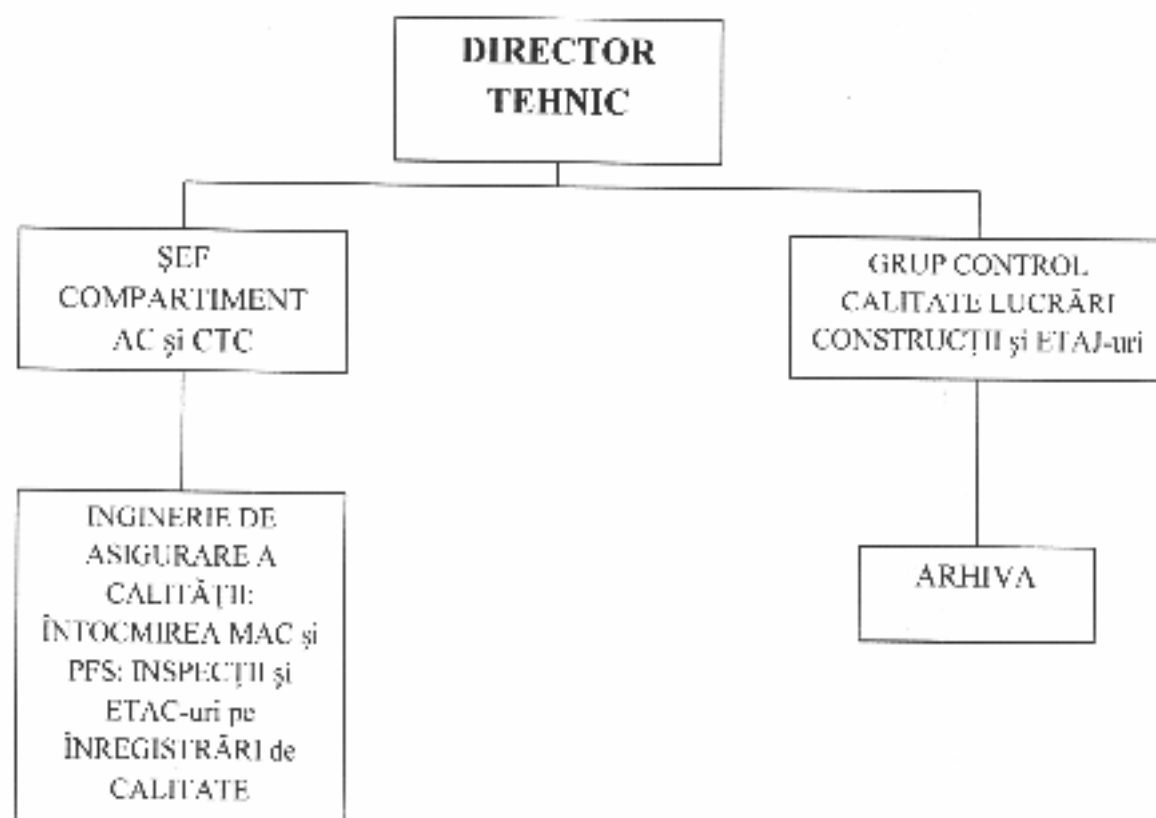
DIRECTOR TEHNIC

ŞEF COMPARTIMENT AC şi CTC

INGINERIE DE ASIGURARE A CALITĂŢII: ÎNTOCMIREA MAC şi PFS: INSPECŢII şi ETAC-uri pe ÎNREGISTRĂRI de CALITATE

GRUP CONTROL CALITATE LUCRĂRI CONSTRUCŢII şi ETAJ-uri

ARHIVA